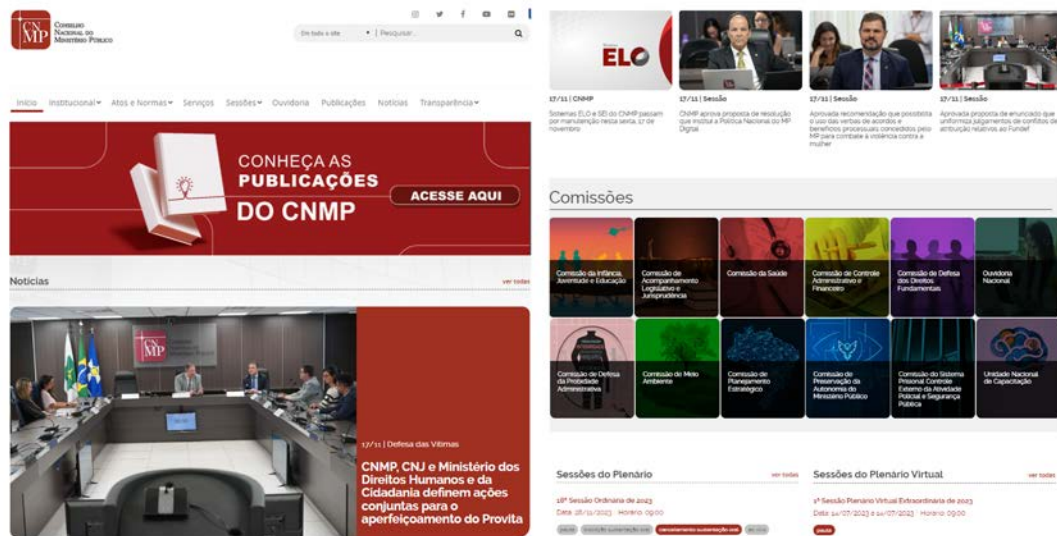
CNMP Conselho Nacional do Ministério Público

Em todo o site | Pesquisar...

Início Institucional Atos e Normas Serviços Sessões Ouvidoria Publicações Notícias Transparência

CONHEÇA AS PUBLICAÇÕES DO CNMP

ACESSE AQUI

Notícias

ver todas

17/11 | Defesa das Vítimas

CNMP, CNJ e Ministério dos Direitos Humanos e da Cidadania definem ações conjuntas para o aperfeiçoamento do Provita

ELO

17/11 | CNMP

Sistemas ELO e SEI do CNMP passam por manutenção nesta sexta, 17 de novembro

17/11 | Sessão

CNMP aprova proposta de resolução que institui a Política Nacional do MP Digital

17/11 | Sessão

Aprovada recomendação que possibilita o uso das verbas de acordos e benefícios processuais concedidos pelo MP para combate à violência contra a mulher

17/11 | Sessão

Aprovada proposta de enunciado que uniformiza julgamentos de conflitos de atribuição relativos ao Fundef

Comissões

Comissão da Infância, Juventude e Educação

Comissão de Acompanhamento Legislativo e Jurisprudência

Comissão da Saúde

Comissão de Controle Administrativo e Financeiro

Comissão de Defesa dos Direitos Fundamentais

Ouvidoria Nacional

Comissão de Defesa da Probidade Administrativa

Comissão do Meio Ambiente

Comissão de Planejamento Estratégico

Comissão de Preservação da Autonomia do Ministério Público

Comissão do Sistema Prisional, Controle Externo da Atividade Policial e Segurança Pública

Unidade Nacional de Capacitação

Sessões do Plenário

ver todas

18ª Sessão Ordinária de 2023

Data: 28/11/2023 | Horário: 09:00

pauta | inscrição sustentação oral | cancelamento sustentação oral | ao vivo

Sessões do Plenário Virtual

ver todas

1ª Sessão Plenário Virtual Extraordinária de 2023

Data: 14/07/2023 a 14/07/2023 | Horário: 09:00

pauta